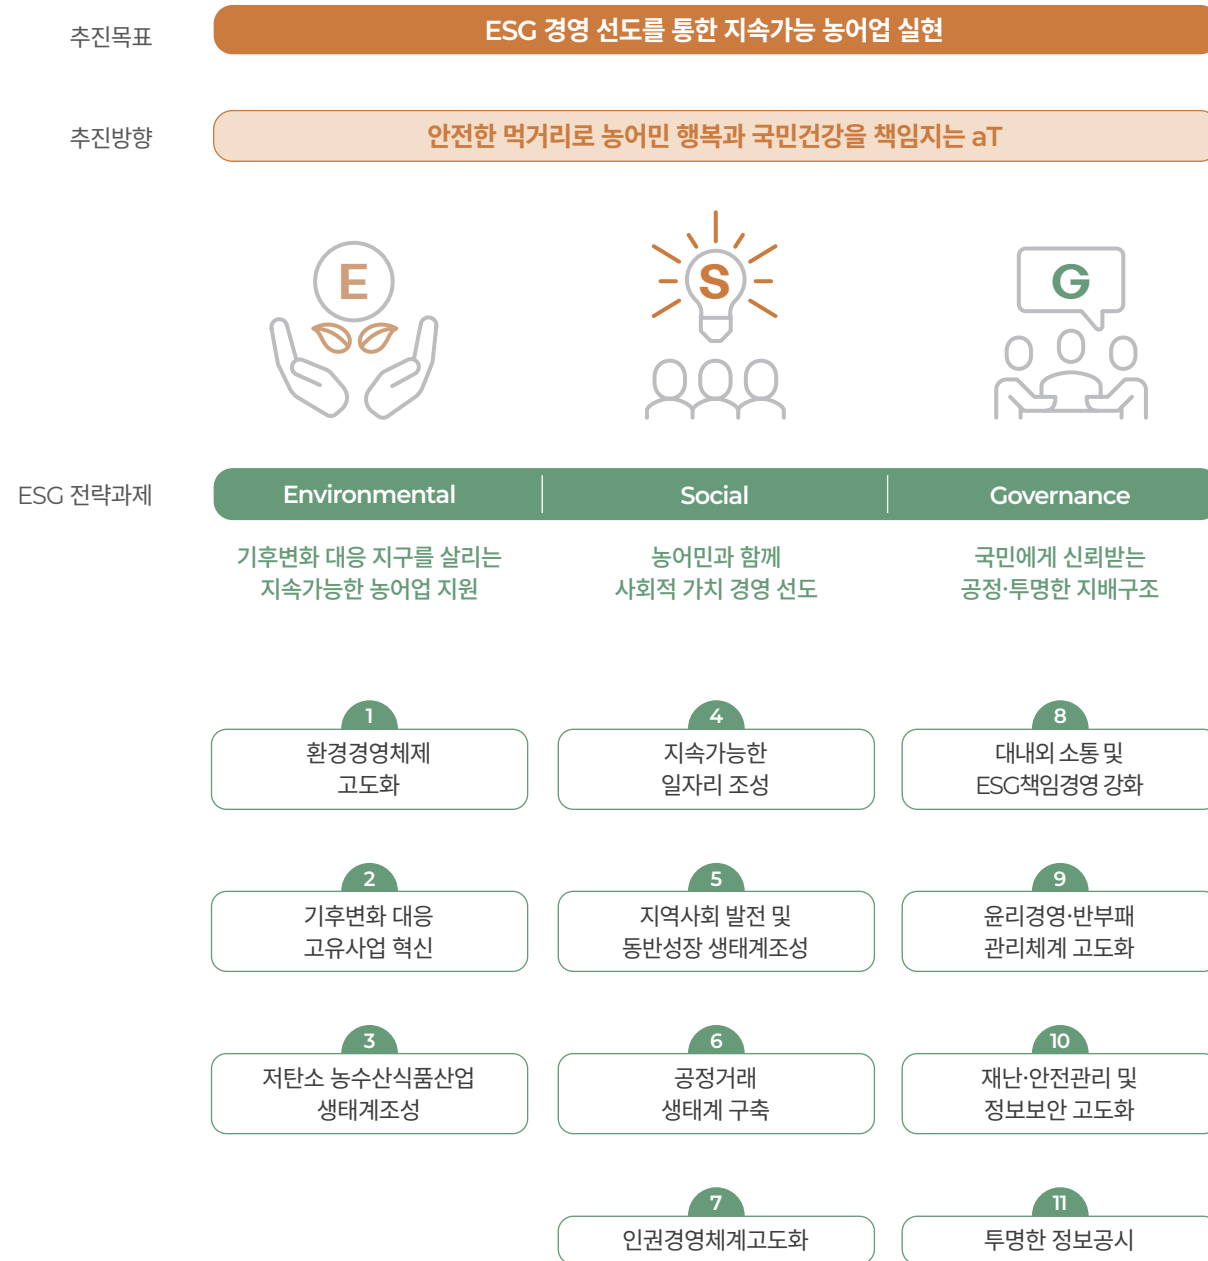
추진목표

ESG 경영 선도를 통한 지속가능 농어업 실현

추진방향

안전한 먹거리로 농어민 행복과 국민건강을 책임지는 aT

E

S

G

ESG 전략과제

Environmental

Social

Governance

기후변화 대응 지구를 살리는 지속가능한 농어업 지원

농어민과 함께 사회적 가치 경영 선도

국민에게 신뢰받는 공정·투명한 지배구조

1
환경경영체제 고도화

4
지속가능한 일자리 조성

8
대내외 소통 및 ESG책임경영 강화

2
기후변화 대응 고유사업 혁신

5
지역사회 발전 및 동반성장 생태계조성

9
윤리경영·반부패 관리체계 고도화

3
저탄소 농수산식품산업 생태계조성

6
공정거래 생태계 구축

10
재난·안전관리 및 정보보안 고도화

7
인권경영체계고도화

11
투명한 정보공시